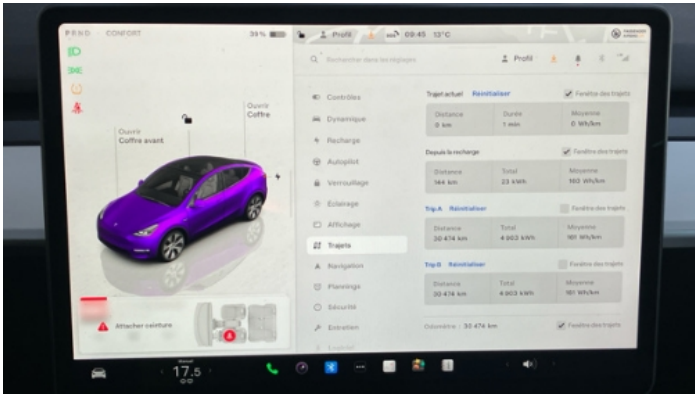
P R N D CONFORT 39 %

Profil 09:45 13°C

Ouvrir Coffre avant

Ouvrir Coffre

Attacher ceinture

Rechercher dans les réglages

Profil

Contrôles
Dynamique
Recharge
Autopilot
Verrouillage
Eclairage
Affichage
Trajets
Navigation
Planning
Sécurité
Entretien

Trajet actuel Réinitialiser
Fenêtre des trajets

| Distance | Durée | Moyenne |
|---|---|---|
| 0 km | 1 min | 0 Wh/km |

Depuis la recharge
Fenêtre des trajets

| Distance | Total | Moyenne |
|---|---|---|
| 144 km | 23 kWh | 160 Wh/km |

Trip A Réinitialiser
Fenêtre des trajets

| Distance | Total | Moyenne |
|---|---|---|
| 30 474 km | 4 902 kWh | 161 Wh/km |

Trip B Réinitialiser
Fenêtre des trajets

| Distance | Total | Moyenne |
|---|---|---|
| 30 474 km | 4 903 kWh | 161 Wh/km |

Odomètre : 30 474 km
Fenêtre des trajets

Manuel
17.5